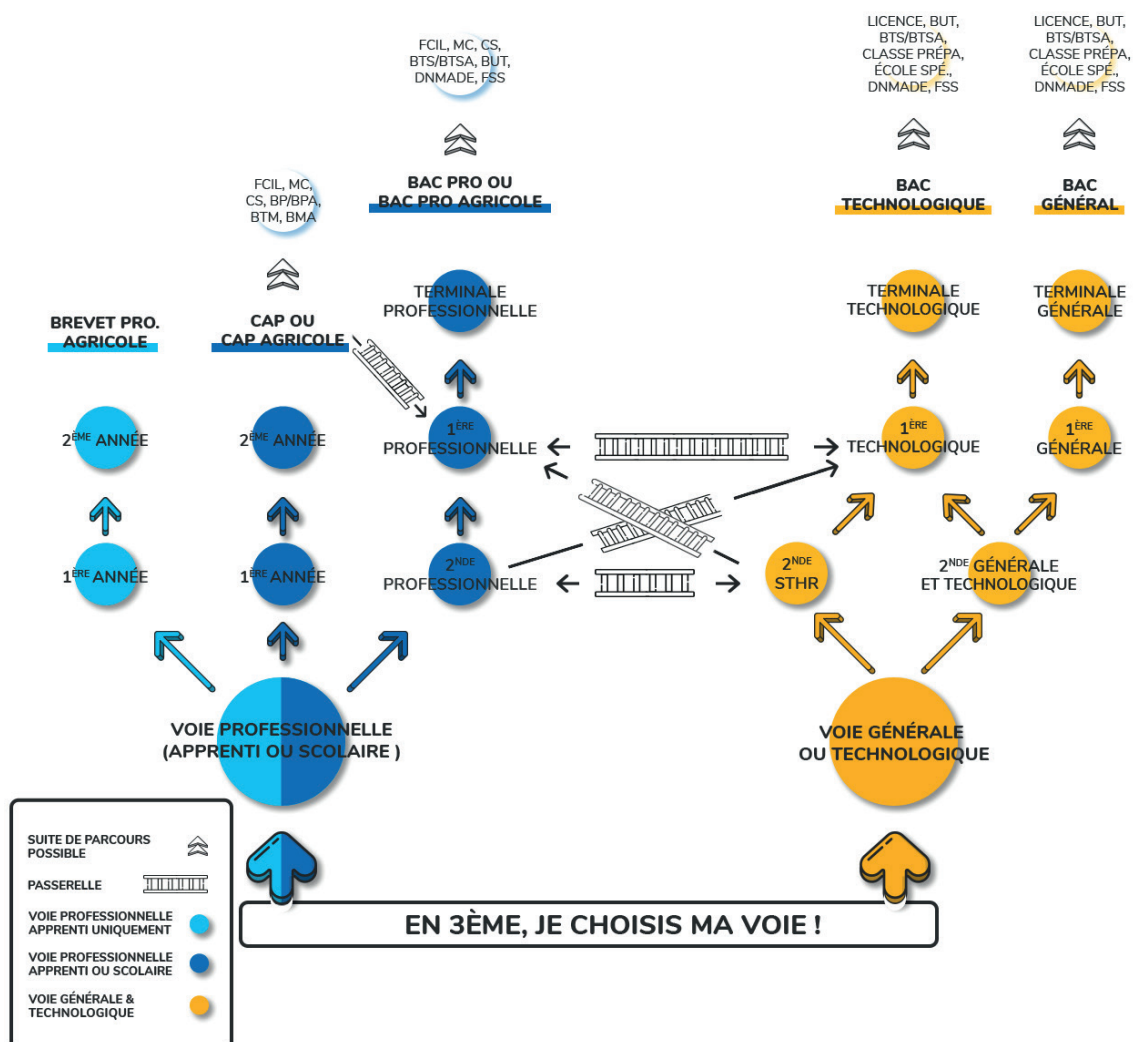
FCIL, MC, CS, BTS/BTSA, BUT, DNMADE, FSS

LICENCE, BUT, BTS/BTSA, CLASSE PRÉPA, ÉCOLE SPÉ., DNMADE, FSS

LICENCE, BUT, BTS/BTSA, CLASSE PRÉPA, ÉCOLE SPÉ., DNMADE, FSS

FCIL, MC, CS, BP/BPA, BTM, BMA

BAC PRO OU BAC PRO AGRICOLE

BAC TECHNOLOGIQUE

BAC GÉNÉRAL

BREVET PRO. AGRICOLE

CAP OU CAP AGRICOLE

TERMINALE PROFESSIONNELLE

TERMINALE TECHNOLOGIQUE

TERMINALE GÉNÉRALE

2$^{ÈME}$ ANNÉE

2$^{ÈME}$ ANNÉE

1$^{ÈRE}$ PROFESSIONNELLE

1$^{ÈRE}$ TECHNOLOGIQUE

1$^{ÈRE}$ GÉNÉRALE

1$^{ÈRE}$ ANNÉE

1$^{ÈRE}$ ANNÉE

2$^{NDE}$ PROFESSIONNELLE

2$^{NDE}$ STHR

2$^{NDE}$ GÉNÉRALE ET TECHNOLOGIQUE

VOIE PROFESSIONNELLE (APPRENTI OU SCOLAIRE )

VOIE GÉNÉRALE OU TECHNOLOGIQUE

SUITE DE PARCOURS POSSIBLE

PASSERELLE

VOIE PROFESSIONNELLE APPRENTI UNIQUEMENT

VOIE PROFESSIONNELLE APPRENTI OU SCOLAIRE

VOIE GÉNÉRALE & TECHNOLOGIQUE

EN 3ÈME, JE CHOISIS MA VOIE !